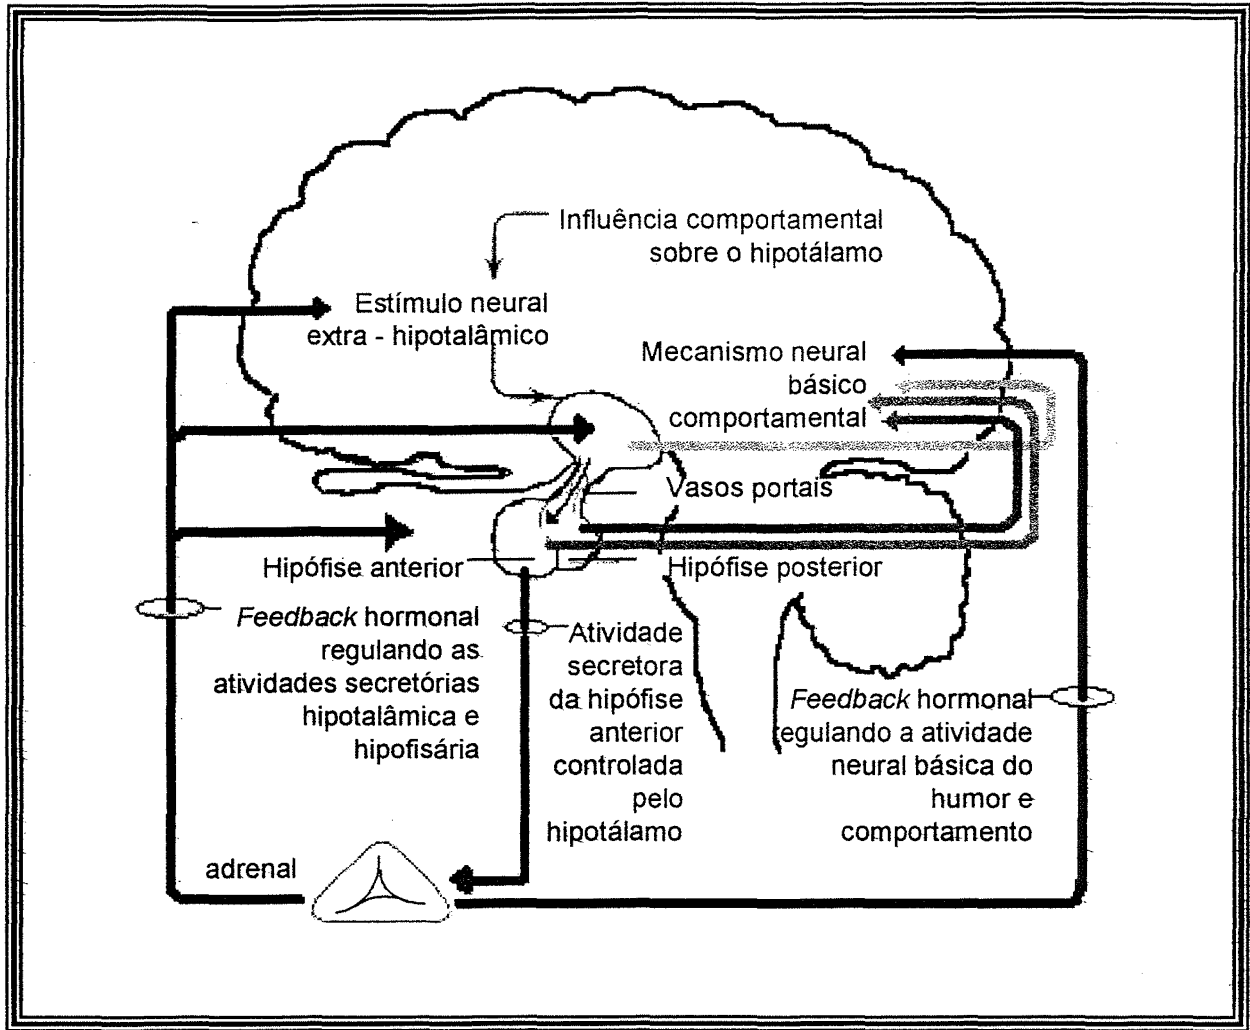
Influência comportamental sobre o hipotálamo

Estímulo neural extra - hipotalâmico

Mecanismo neural básico comportamental

Vasos portais

Hipófise anterior

Hipófise posterior

*Feedback* hormonal regulando as atividades secretórias hipotalâmica e hipofisária

Atividade secretora da hipófise anterior controlada pelo hipotálamo

*Feedback* hormonal regulando a atividade neural básica do humor e comportamento

adrenal